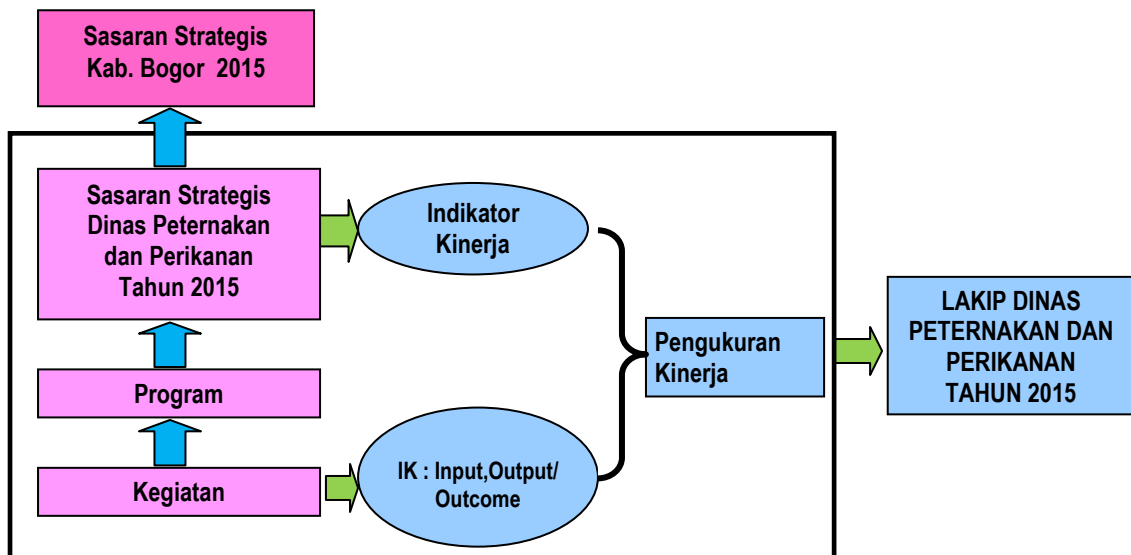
Sasaran Strategis Kab. Bogor 2015

Sasaran Strategis Dinas Peternakan dan Perikanan Tahun 2015

Indikator Kinerja

Program

Kegiatan

IK : Input,Output/ Outcome

Pengukuran Kinerja

LAKIP DINAS PETERNAKAN DAN PERIKANAN TAHUN 2015